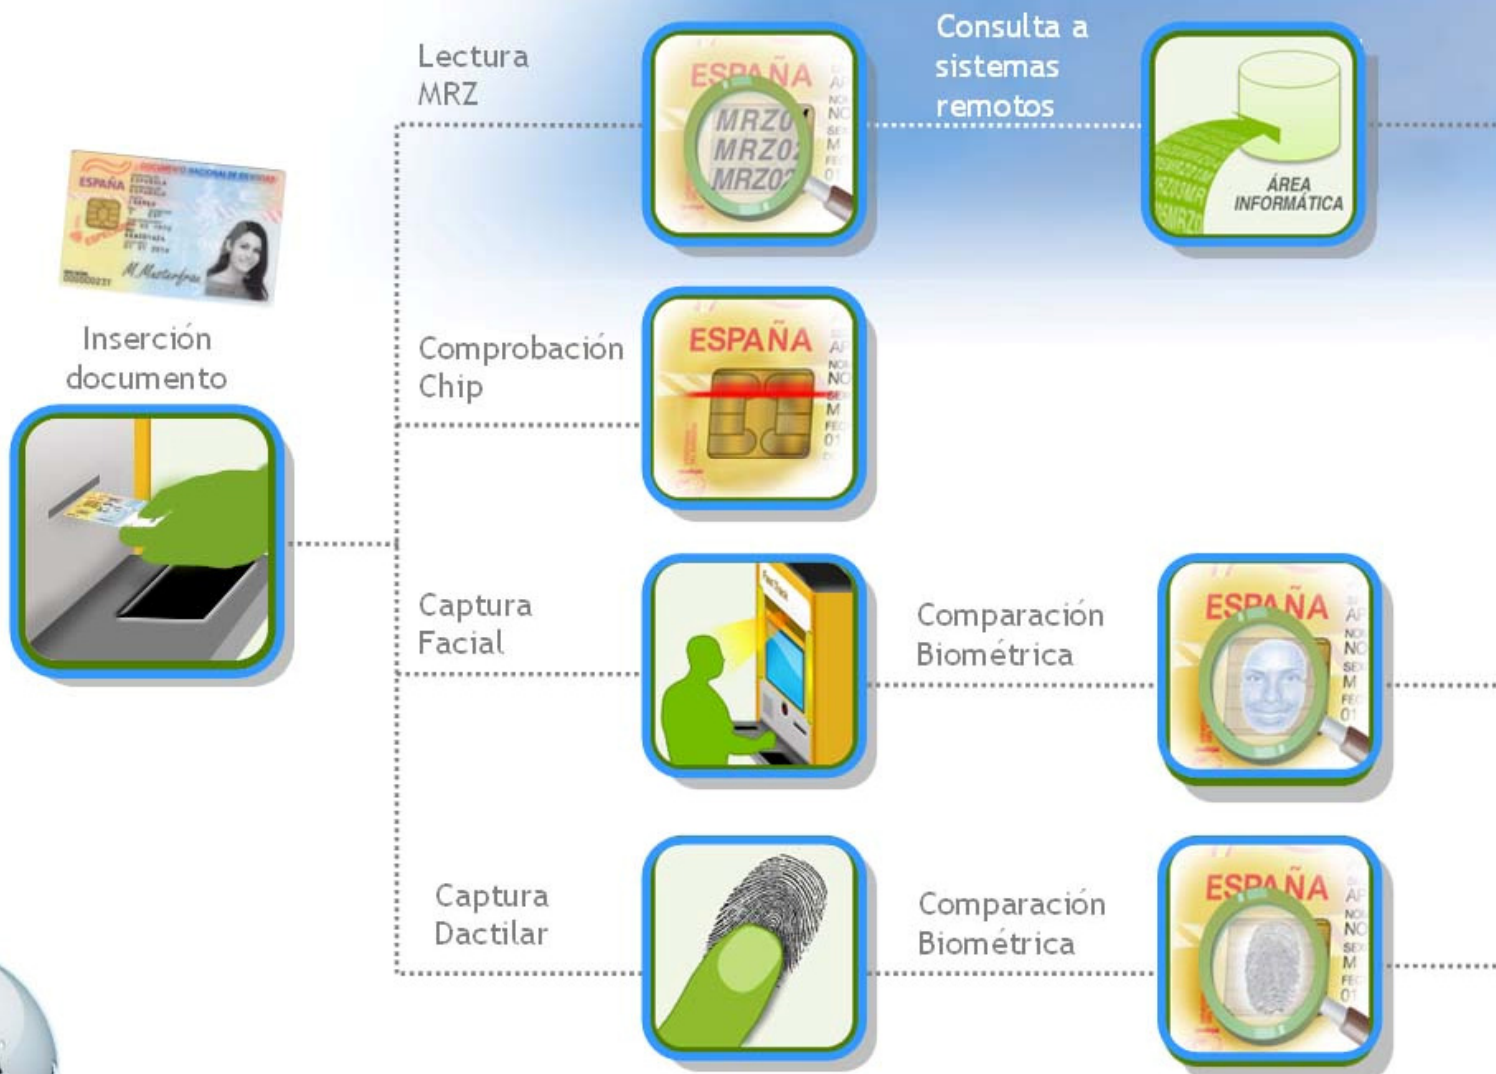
Lectura MRZ

ESPAÑA

MRZ0
MRZ0
MRZ0

Consulta a sistemas remotos

ÁREA INFORMÁTICA

ESPAÑA

Inserción documento

Comprobación Chip

ESPAÑA

Captura Facial

Comparación Biométrica

ESPAÑA

Captura Dactilar

Comparación Biométrica

ESPAÑA